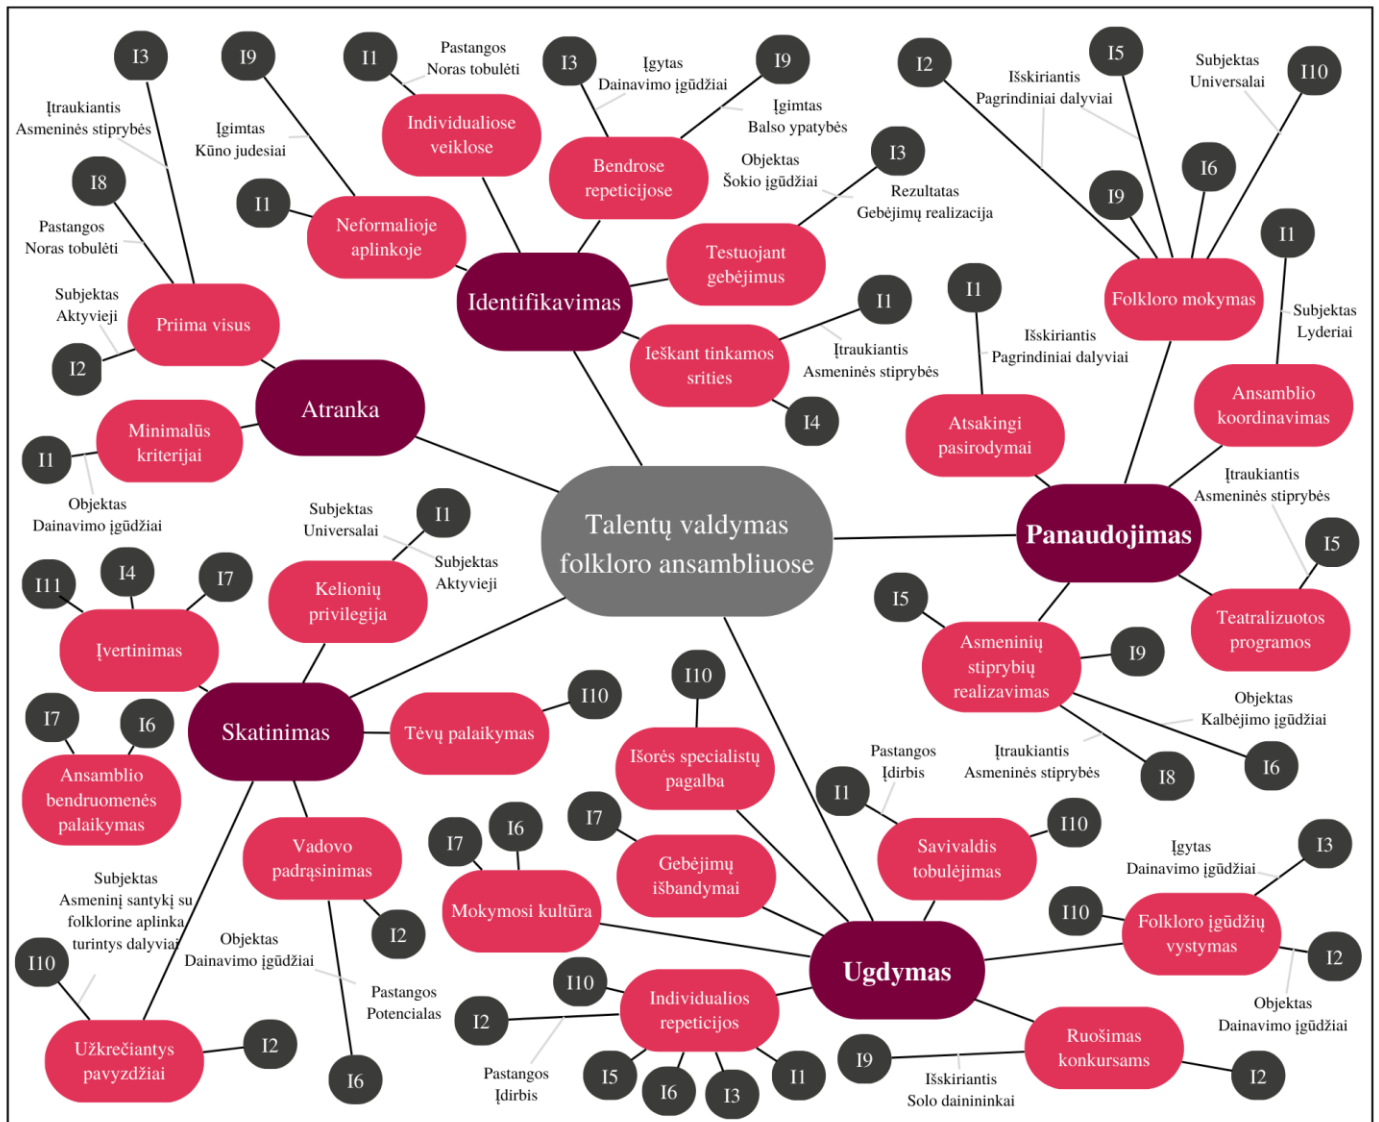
Talentų valdymas folkloro ansambliuose

Identifikavimas

I3
Įtraukiantis
Asmeninės stiprybės

I9
Įgimtas
Kūno judesiai

I1
Pastangos
Noras tobulėti
Individualiose veikl ose

I3
Įgytas
Dainavimo įgūdžiai
I9
Įgimtas
Balso ypatybės
Bendrose repeticijose

I1
Neformalioje aplinkoje

Objektas
Šokio įgūdžiai
I3
Rezultatas
Gebėjimų realizacija
Testuojant gebėjimus

I1
Įtraukiantis
Asmeninės stiprybės
Ieškant tinkamos srities
I4

Atranka

I8
Pastangos
Noras tobulėti
Subjektas
Aktyvieji
I2
Priima visus

I1
Minimalūs kriterijai
Objektas
Dainavimo įgūdžiai

Panaudojimas

I2
Išskiriantis
Pagrindiniai dalyviai
I5
Subjektas
Universalai
I10
I6
I9
Folkloro mokymas

I1
Subjektas
Lyderiai
Ansamblio koordinavimas

I1
Išskiriantis
Pagrindiniai dalyviai
Atsakingi pasirodymai

Įtraukiantis
Asmeninės stiprybės
I5
Teatralizuotos programos

I5
Asmeninių stiprybių realizavimas
I9
Objektas
Kalbėjimo įgūdžiai
Įtraukiantis
Asmeninės stiprybės
I8
I6

Skatinimas

Subjektas
Universalai
I1
Subjektas
Aktyvieji
Kelionių privilegija

I11
I4
I7
Įvertinimas

I10
Tėvų palaikymas

I7
I6
Ansamblio bendruomenės palaikymas

Vadovo padrąsinimas
I2
Objektas
Dainavimo įgūdžiai
Pastangos
Potencialas
I6

Subjektas
Asmeninį santykį su folklorine aplinka turintys dalyviai
I10
Užkrečiantys pavyzdžiai
I2

Ugdymas

I10
Išorės specialistų pagalba

I7
Gebėjimų išbandymai

I7
I6
Mokymosi kultūra

Pastangos
Įdirbis
I1
Savivaldis tobulėjimas
I10

Įgytas
Dainavimo įgūdžiai
I3
I10
Folkloro įgūdžių vystymas
I2
Objektas
Dainavimo įgūdžiai

I10
I2
Individualios repeticijos
Pastangos
Įdirbis
I5
I6
I3
I1

I9
Išskiriantis
Solo dainininkai
Ruošimas konkursams
I2